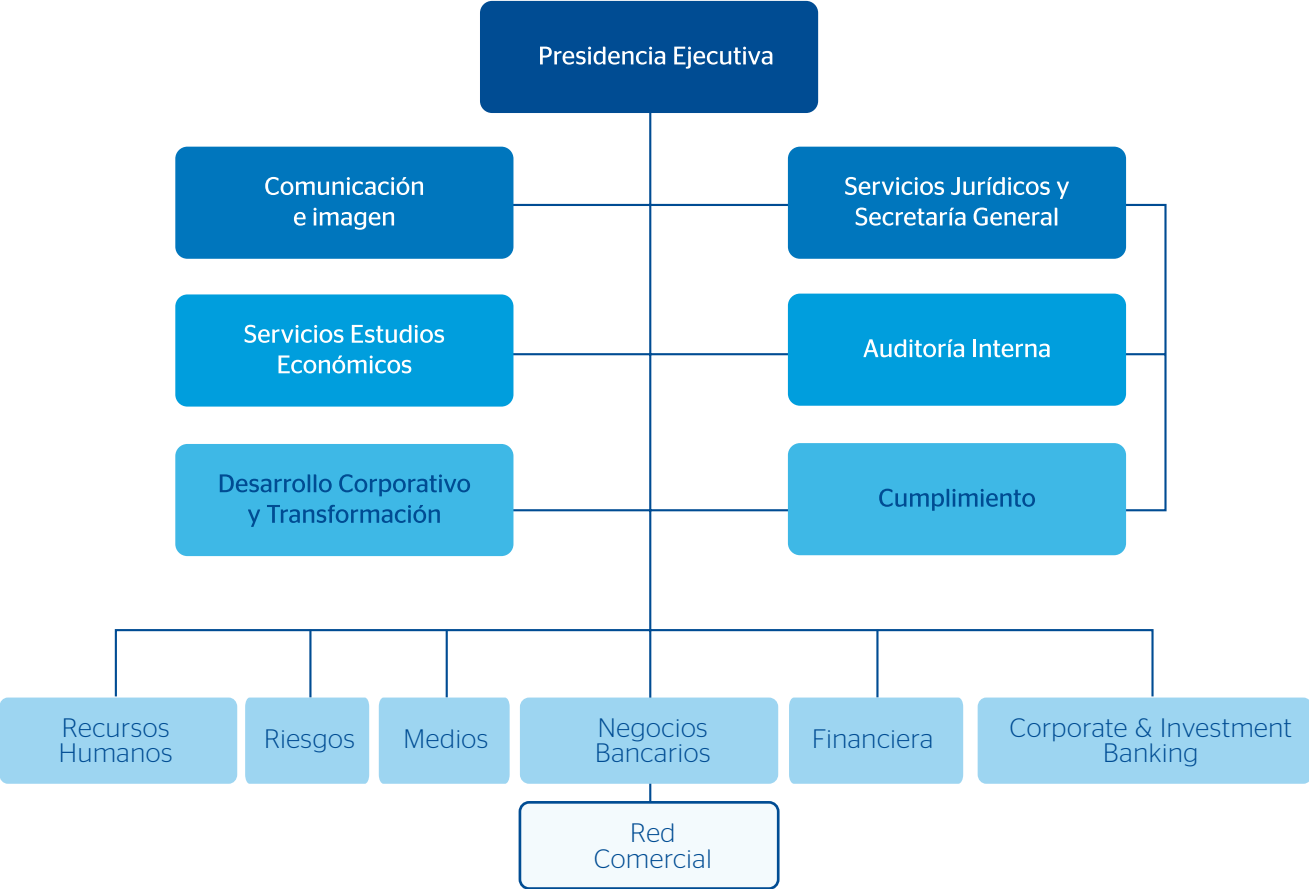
Presidencia Ejecutiva

Comunicación e imagen

Servicios Jurídicos y Secretaría General

Servicios Estudios Económicos

Auditoría Interna

Desarrollo Corporativo y Transformación

Cumplimiento

Recursos Humanos

Riesgos

Medios

Negocios Bancarios

Financiera

Corporate & Investment Banking

Red Comercial